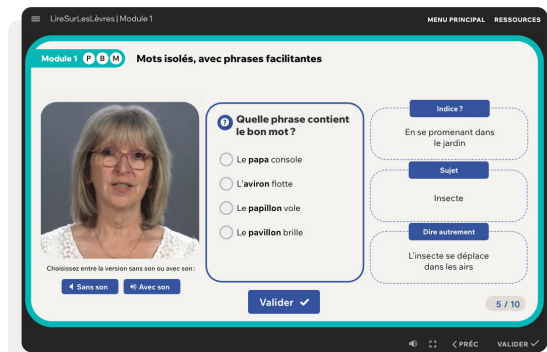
LireSurLesLèvres | Module 1

MENU PRINCIPAL RESSOURCES

Module 1 P B M

Mots isolés, avec phrases facilitantes

Choisissez entre la version sans son ou avec son :

Sans son

Avec son

? Quelle phrase contient le bon mot ?

Le **papa** console

L'**aviron** flotte

Le **papillon** vole

Le **pavillon** brille

Valider ✓

Indice ?

En se promenant dans le jardin

Sujet

Insecte

Dire autrement

L'insecte se déplace dans les airs

5 / 10

< PRÉC

VALIDER ✓